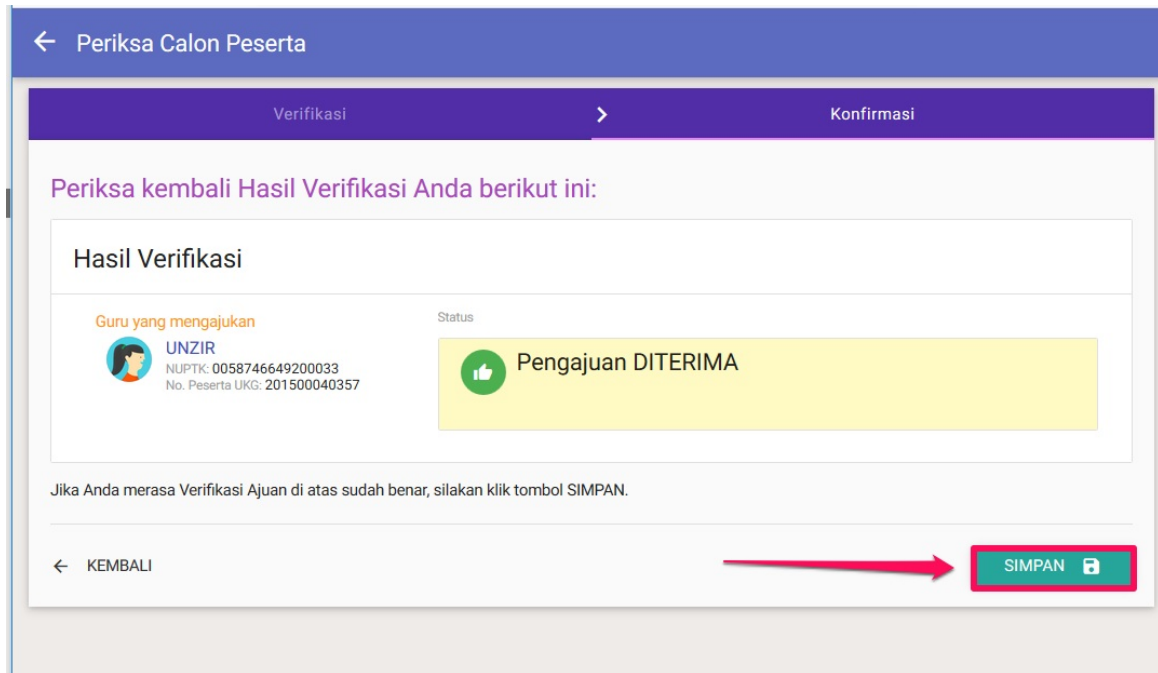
Periksa Calon Peserta

Verifikasi

Konfirmasi

Periksa kembali Hasil Verifikasi Anda berikut ini:

Hasil Verifikasi

Guru yang mengajukan
UNZIR
NUPTK: 0058746649200033
No. Peserta UKG: 201500040357

Status

Pengajuan DITERIMA

Jika Anda merasa Verifikasi Ajuan di atas sudah benar, silakan klik tombol SIMPAN.

KEMBALI

SIMPAN